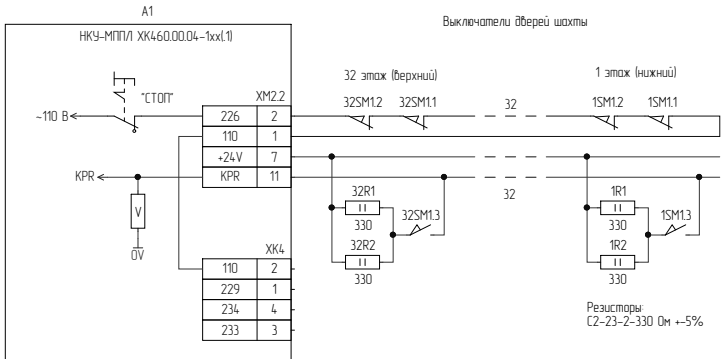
A1

НКУ-МППЛ ХК460.00.04-1хх(.1)

Выключатели дверей шахты

32 этаж (верхний)

1 этаж (нижний)

"СТОП"

~110 В

XM2.2

| 226 | 2 |
|---|---|
| 110 | 1 |
| +24V | 7 |
| KPR | 11 |

32SM1.2 32SM1.1

32

1SM1.2 1SM1.1

KPR

32

V

0V

32R1

II

330

32SM1.3

32R2

II

330

1R1

II

330

1SM1.3

1R2

II

330

XK4

| 110 | 2 |
|---|---|
| 229 | 1 |
| 234 | 4 |
| 233 | 3 |

Резисторы:
С2-23-2-330 Ом +-5%